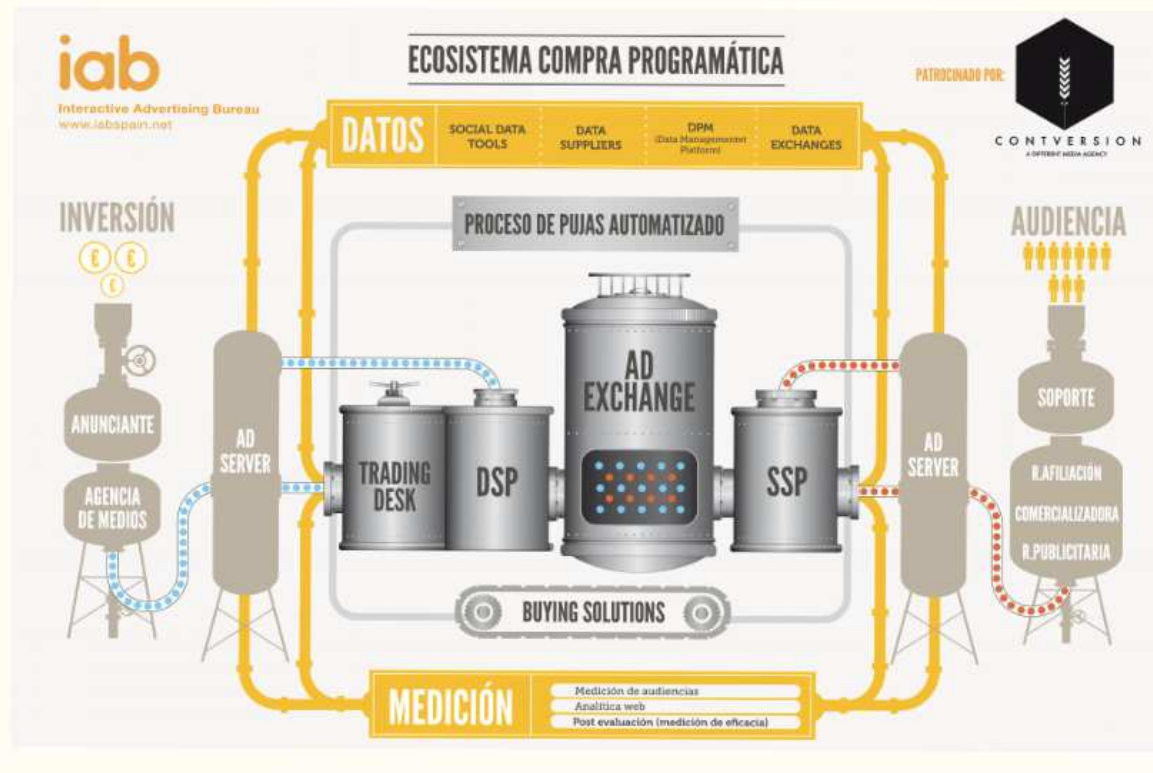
iab
Interactive Advertising Bureau
www.iabspain.net

ECOSISTEMA COMPRA PROGRAMÁTICA

PATROCINADO POR:
CONTVERSION
A DIFFERENT MEDIA AGENCY

DATOS
SOCIAL DATA TOOLS
DATA SUPPLIERS
DPM (Data Management Platform)
DATA EXCHANGES

INVERSIÓN
€ € €

PROCESO DE PUJAS AUTOMATIZADO

AUDIENCIA

ANUNCIANTE
AGENCIA DE MEDIOS

AD SERVER

TRADING DESK
DSP
AD EXCHANGE
SSP

AD SERVER

SOPORTE
R.AFILIACIÓN
COMERCIALIZADORA
R.PUBLICITARIA

BUYING SOLUTIONS

MEDICIÓN
Medición de audiencias
Analítica web
Post evaluación (medición de eficacia)